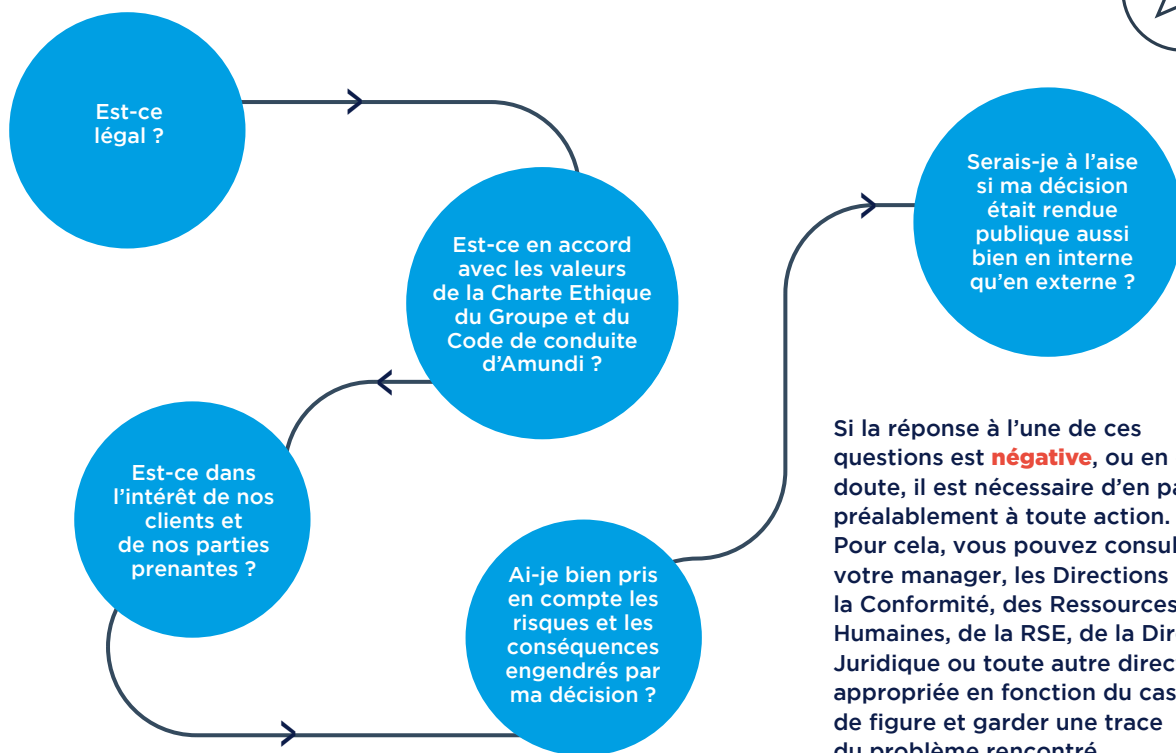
Est-ce légal ?

Est-ce en accord avec les valeurs de la Charte Ethique du Groupe et du Code de conduite d'Amundi ?

Est-ce dans l'intérêt de nos clients et de nos parties prenantes ?

Ai-je bien pris en compte les risques et les conséquences engendrés par ma décision ?

Serais-je à l'aise si ma décision était rendue publique aussi bien en interne qu'en externe ?

Si la réponse à l'une de ces questions est négative, ou en doute, il est nécessaire d'en pa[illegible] préalablement à toute action. Pour cela, vous pouvez consul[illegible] votre manager, les Directions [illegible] la Conformité, des Ressources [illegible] Humaines, de la RSE, de la Dir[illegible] Juridique ou toute autre direc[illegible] appropriée en fonction du cas de figure et garder une trace du problème rencontré.